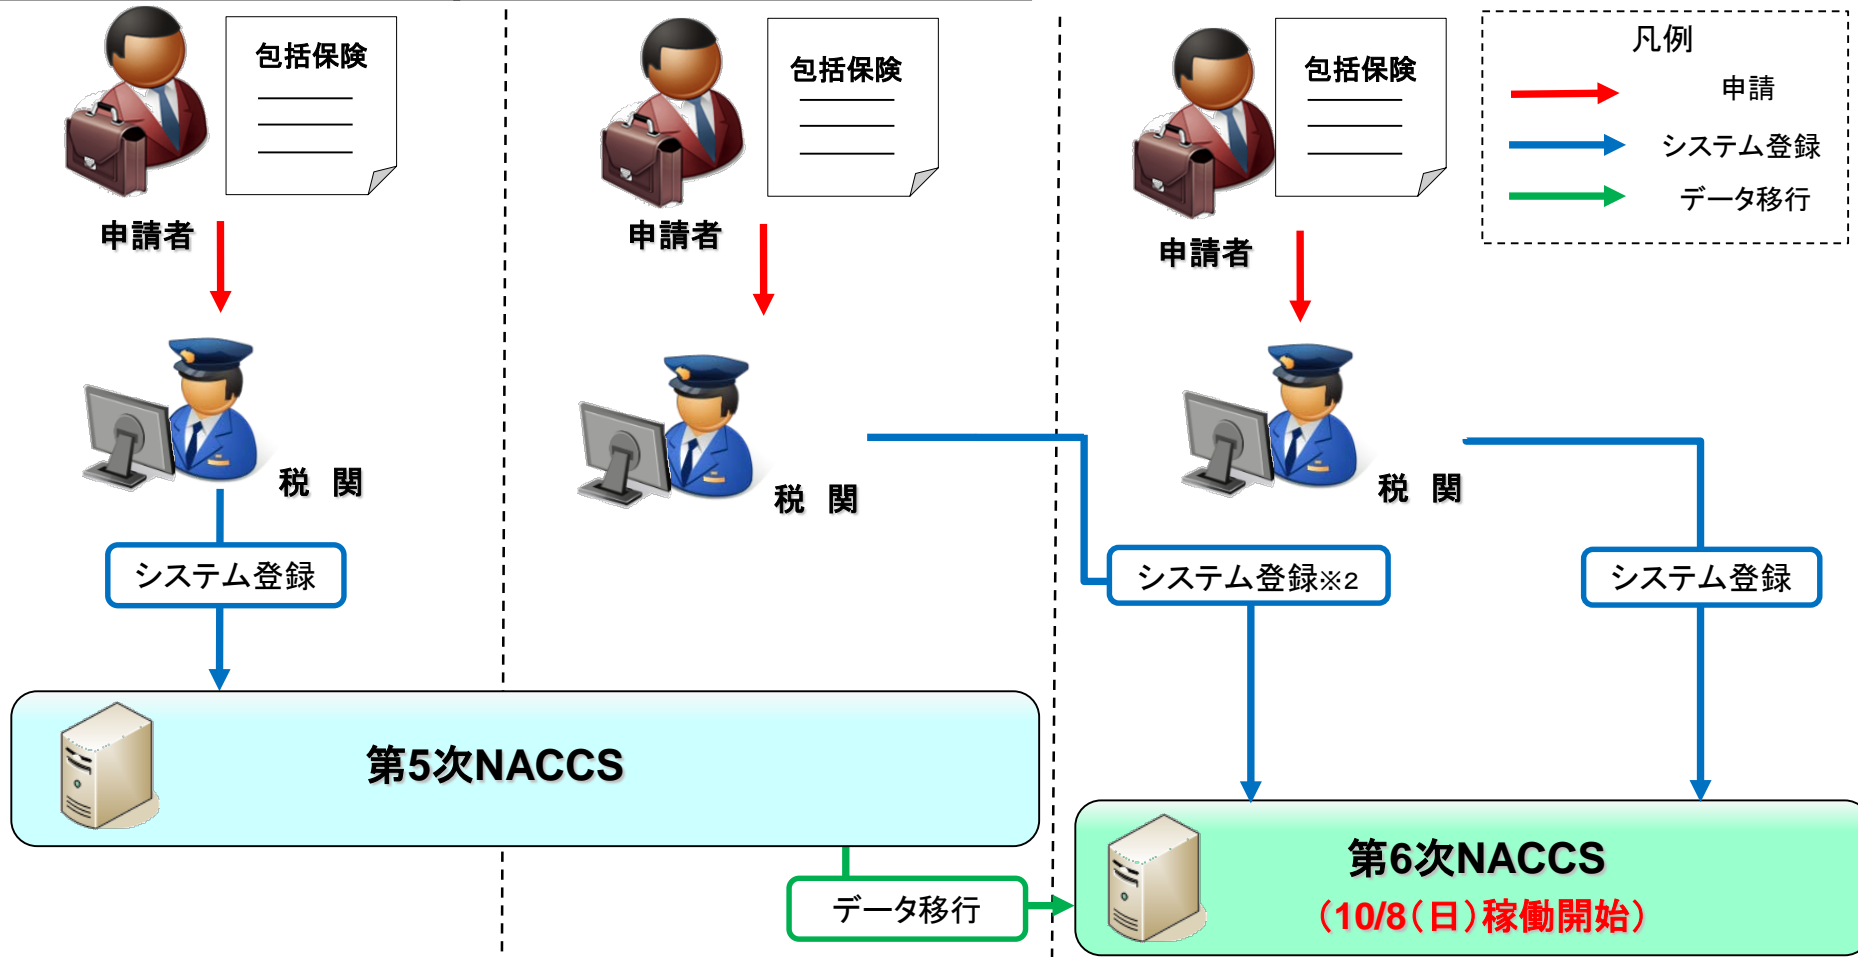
包括保険

申請者

税 関

システム登録

包括保険

申請者

税 関

包括保険

申請者

税 関

凡例

申請

システム登録

データ移行

システム登録※2

システム登録

第5次NACCS

データ移行

第6次NACCS
（10/8（日）稼働開始）